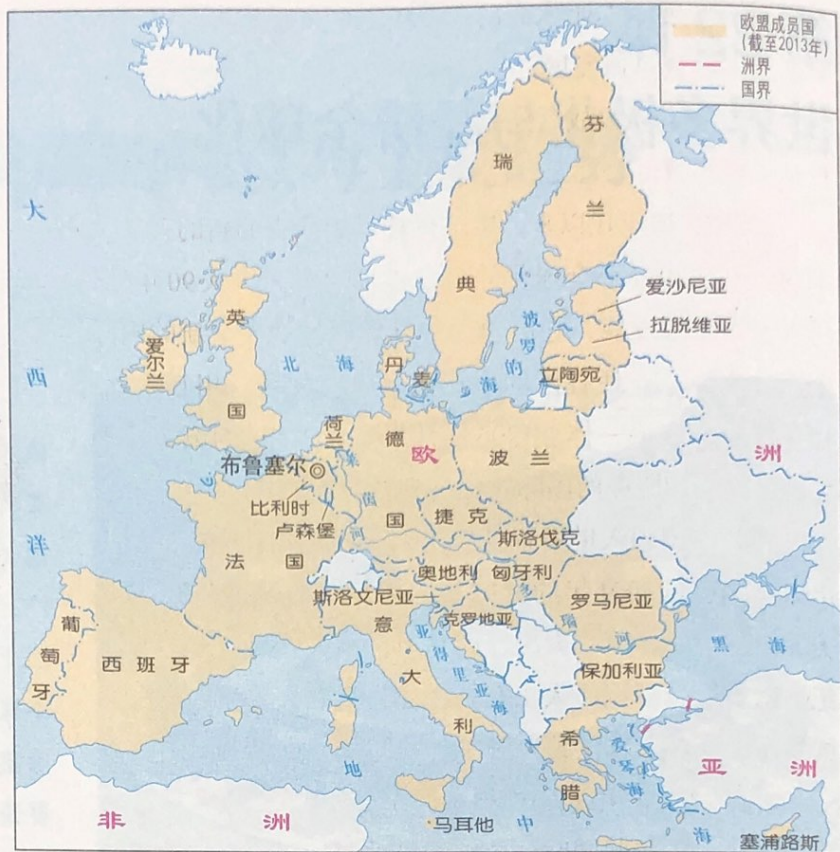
欧盟成员国（截至2013年）
洲界
国界

大
西
洋

芬
兰
瑞
典
爱沙尼亚
拉脱维亚
波
罗
的
海
立陶宛
英
国
爱尔兰
北
海
丹
麦
荷
兰
德
国
欧
洲
波 兰
布鲁塞尔
比利时
卢森堡
莱
茵
河
捷 克
斯洛伐克
法
国
奥地利
匈牙利
罗马尼亚
斯洛文尼亚
克罗地亚
葡
萄
牙
西班牙
意
大
利
亚
得
里
亚
海
多
瑙
河
黑
海
保加利亚
希
腊
爱
琴
海
地
中
海
马耳他
非 洲
亚 洲
塞浦路斯